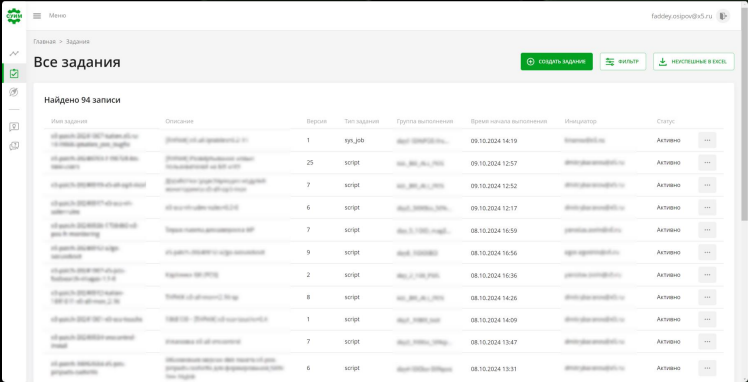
СУИИ Меню faddey.osipov@x5.ru

Главная > Задание

Все задания

СОЗДАТЬ ЗАДАНИЕ ФИЛЬТР НЕУСПЕШНЫЕ В EXCEL

Найдено 94 записи

| Имя задания | Описание | Версия | Тип задания | Группа выполнения | Время начала выполнения | Инициатор | Статус | |
|---|---|---|---|---|---|---|---|---|
| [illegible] | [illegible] | 1 | sys_job | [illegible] | 09.10.2024 14:19 | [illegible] | Активно | ··· |
| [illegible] | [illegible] | 25 | script | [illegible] | 09.10.2024 12:57 | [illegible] | Активно | ··· |
| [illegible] | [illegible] | 7 | script | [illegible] | 09.10.2024 12:52 | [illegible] | Активно | ··· |
| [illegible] | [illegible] | 6 | script | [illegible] | 09.10.2024 12:17 | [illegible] | Активно | ··· |
| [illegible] | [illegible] | 7 | script | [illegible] | 08.10.2024 16:59 | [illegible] | Активно | ··· |
| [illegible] | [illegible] | 9 | script | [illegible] | 08.10.2024 16:56 | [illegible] | Активно | ··· |
| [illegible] | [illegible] | 2 | script | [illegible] | 08.10.2024 16:36 | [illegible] | Активно | ··· |
| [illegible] | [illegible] | 8 | script | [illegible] | 08.10.2024 14:26 | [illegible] | Активно | ··· |
| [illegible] | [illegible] | 1 | script | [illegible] | 08.10.2024 14:09 | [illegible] | Активно | ··· |
| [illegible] | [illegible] | 7 | script | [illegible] | 08.10.2024 13:47 | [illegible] | Активно | ··· |
| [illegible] | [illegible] | 6 | script | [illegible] | 08.10.2024 13:31 | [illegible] | Активно | ··· |